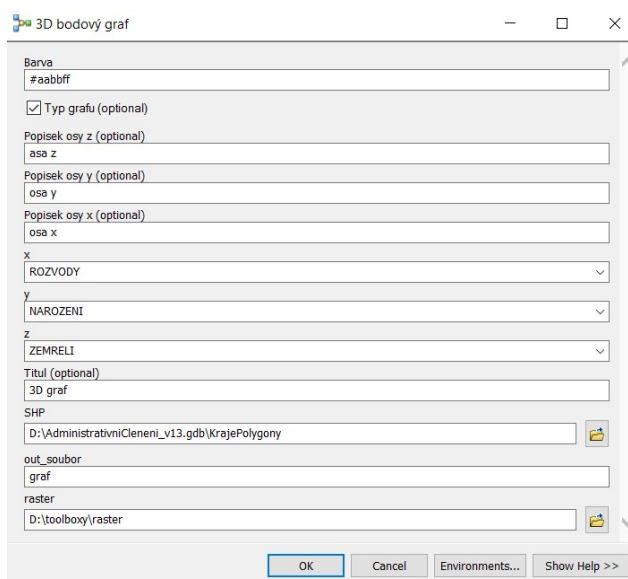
3D bodový graf

Barva
#aabbff

Typ grafu (optional)

Popisek osy z (optional)
asa z

Popisek osy y (optional)
osa y

Popisek osy x (optional)
osa x

x
ROZVODY

y
NAROZENI

z
ZEMRELI

Titul (optional)
3D graf

SHP
D:\AdministrativniCleneni_v13.gdb\KrajePolygony

out_soubor
graf

raster
D:\toolboxy\raster

OK Cancel Environments... Show Help >>